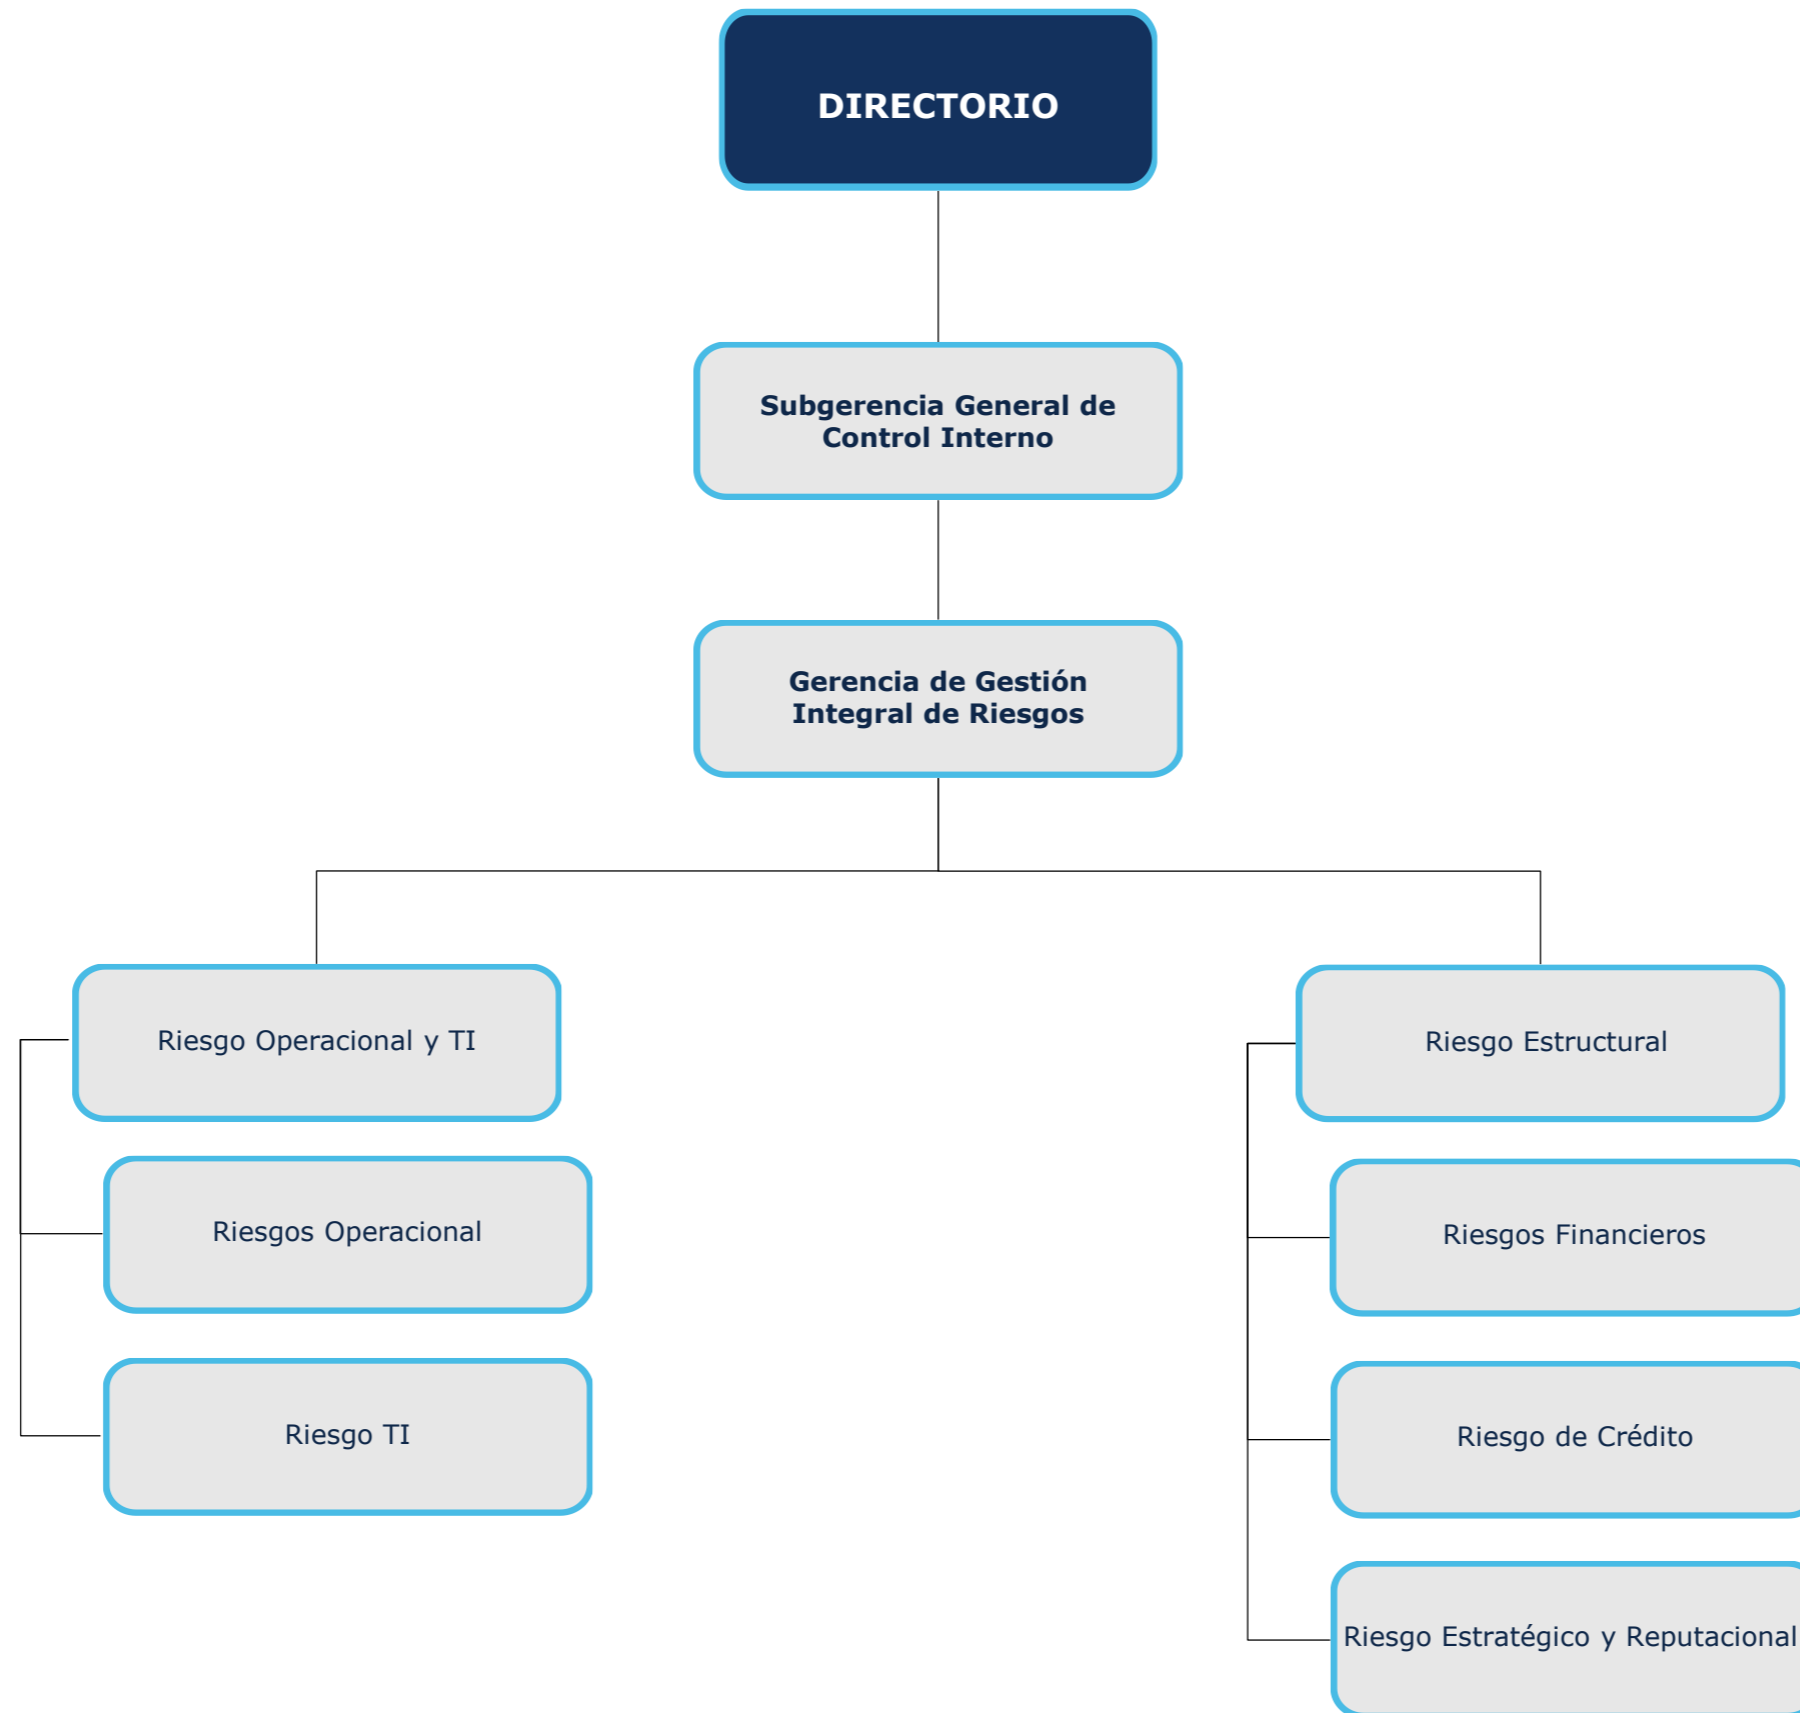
DIRECTORIO

Subgerencia General de Control Interno

Gerencia de Gestión Integral de Riesgos

Riesgo Operacional y TI

Riesgos Operacional

Riesgo TI

Riesgo Estructural

Riesgos Financieros

Riesgo de Crédito

Riesgo Estratégico y Reputacional